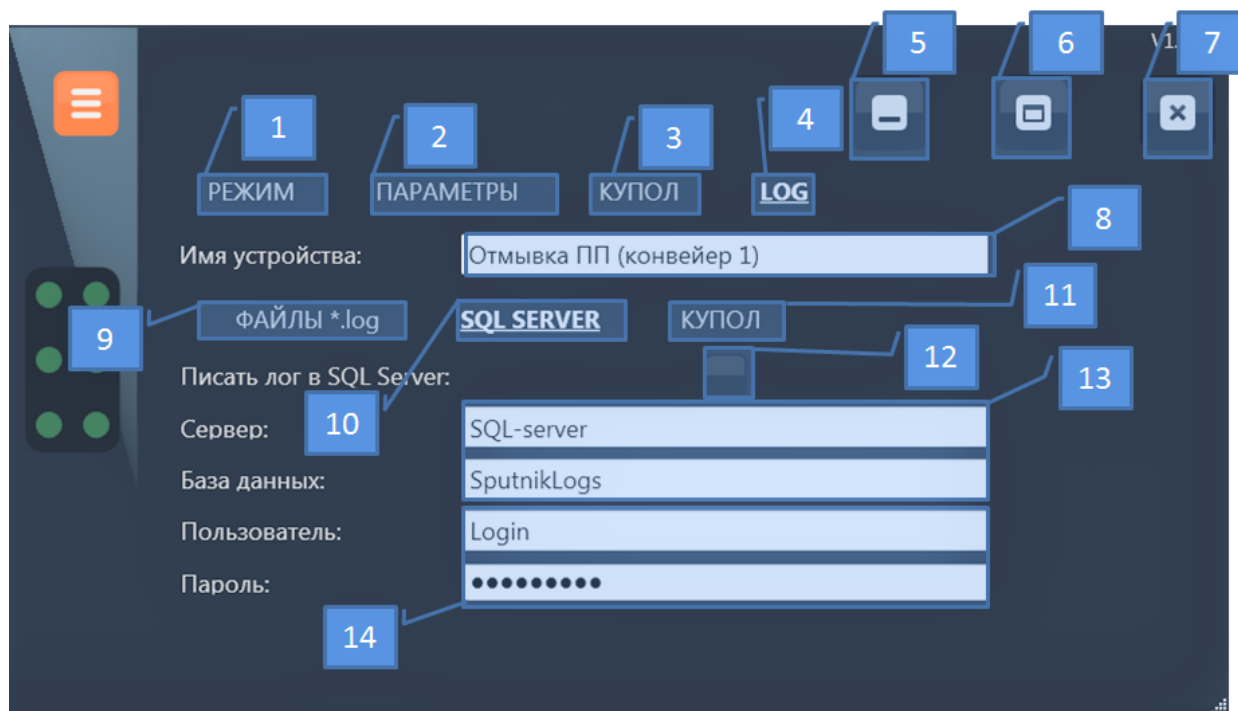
5
6
V1
7
1
2
3
4
РЕЖИМ
ПАРАМЕТРЫ
КУПОЛ
LOG
8
Имя устройства:
Отмывка ПП (конвейер 1)
11
ФАЙЛЫ *.log
SQL SERVER
КУПОЛ
9
12
Писать лог в SQL Server:
13
10
Сервер:
SQL-server
База данных:
SputnikLogs
Пользователь:
Login
Пароль:
●●●●●●●●●
14